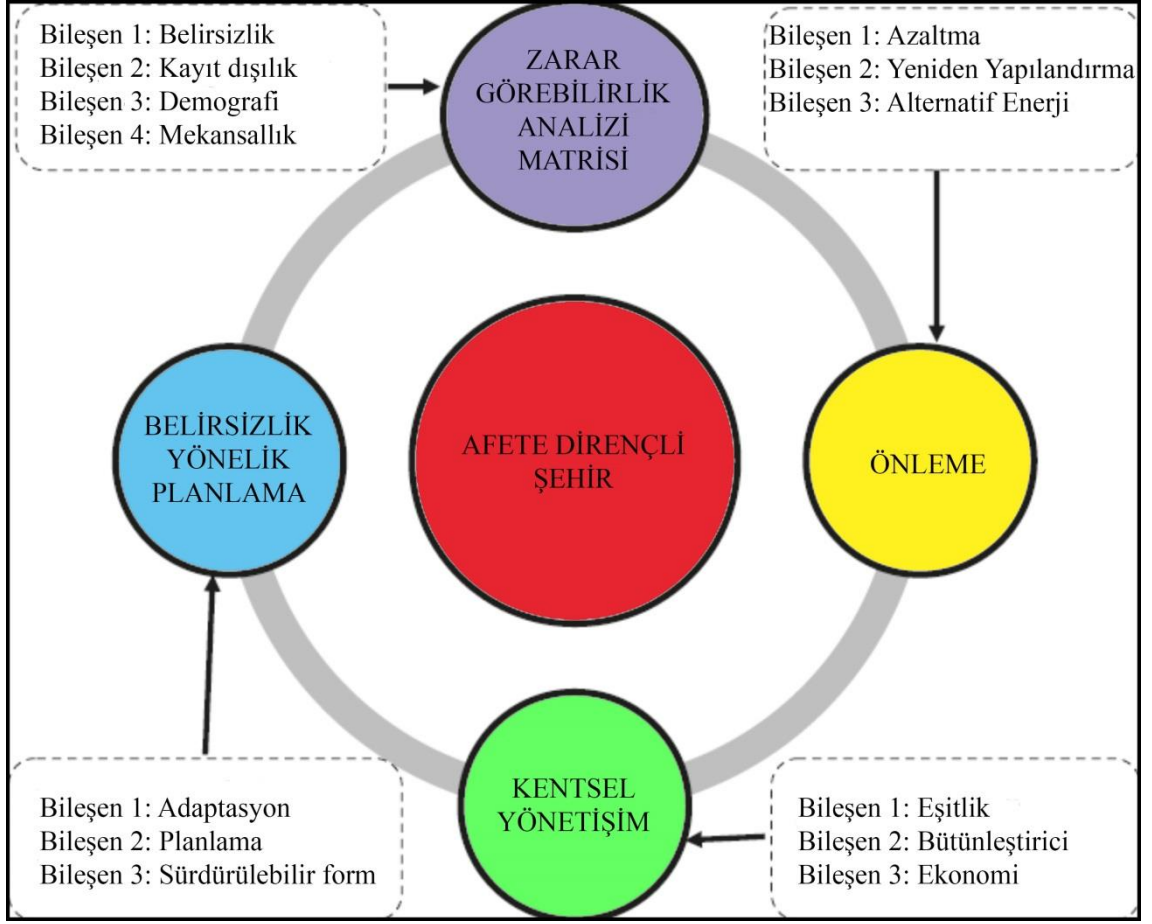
Bileşen 1: Belirsizlik
Bileşen 2: Kayıt dışılık
Bileşen 3: Demografi
Bileşen 4: Mekansallık

ZARAR GÖREBİLİRLİK ANALİZİ MATRİSİ

Bileşen 1: Azaltma
Bileşen 2: Yeniden Yapılandırma
Bileşen 3: Alternatif Enerji

BELİRSİZLİK YÖNELİK PLANLAMA

AFETE DİRENÇLİ ŞEHİR

ÖNLEME

Bileşen 1: Adaptasyon
Bileşen 2: Planlama
Bileşen 3: Sürdürülebilir form

KENTSEL YÖNETİŞİM

Bileşen 1: Eşitlik
Bileşen 2: Bütünleştirici
Bileşen 3: Ekonomi